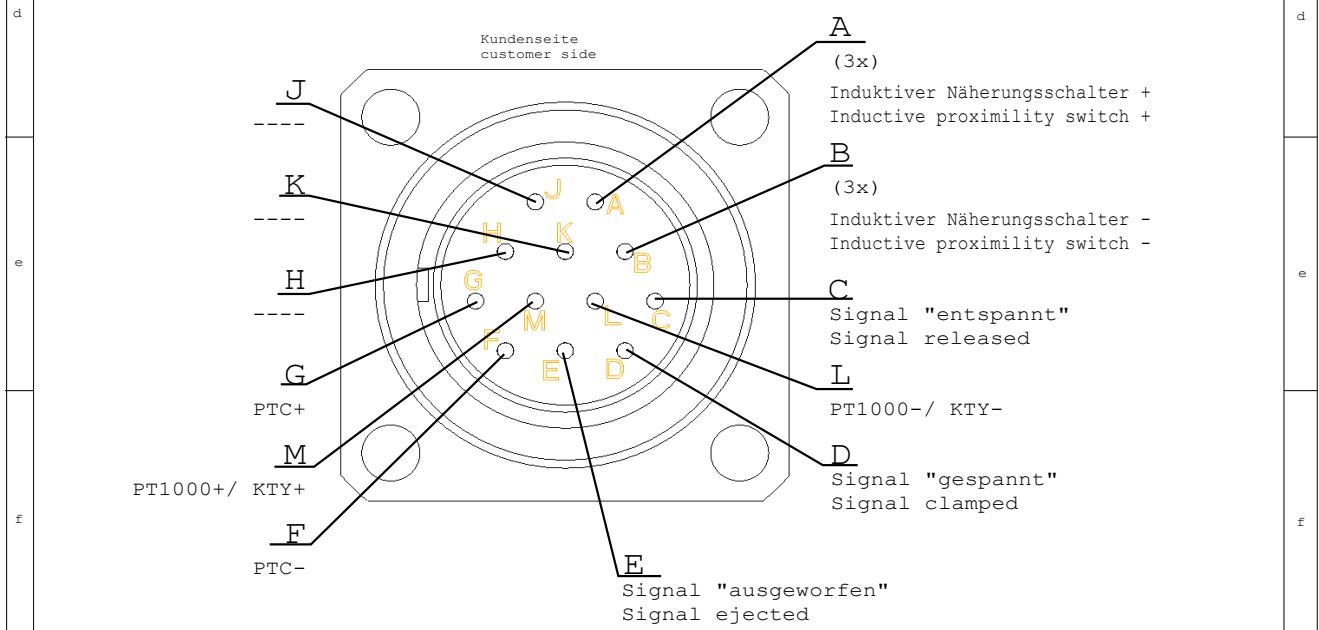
d

e

f

Kundenseite
customer side

J
----

K
----

H
----

G
PTC+

M
PT1000+/ KTY+

F
PTC-

J A K H B G M L C F E D

A
(3x)
Induktiver Näherungsschalter +
Inductive proximility switch +

B
(3x)
Induktiver Näherungsschalter -
Inductive proximility switch -

C
Signal "entspannt"
Signal released

L
PT1000-/ KTY-

D
Signal "gespannt"
Signal clamped

E
Signal "ausgeworfen"
Signal ejected

d

e

f